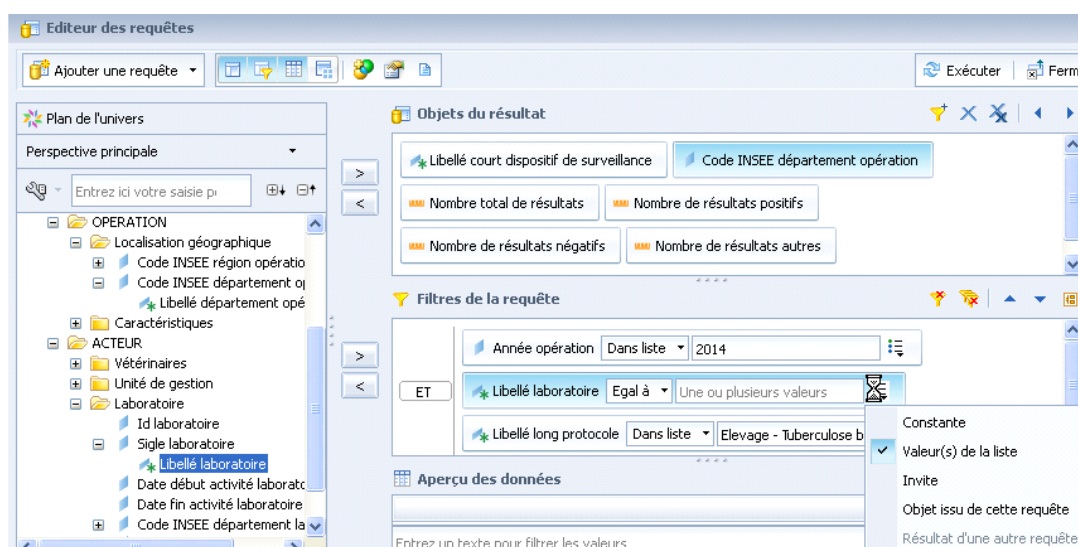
Editeur des requêtes

Ajouter une requête

Exécuter | Ferm

Plan de l'univers

Perspective principale

Entrez ici votre saisie p

OPERATION
Localisation géographique
Code INSEE région opératio
Code INSEE département o
Libellé département opé
Caractéristiques
ACTEUR
Vétérinaires
Unité de gestion
Laboratoire
Id laboratoire
Sigle laboratoire
Libellé laboratoire
Date début activité laborato
Date fin activité laboratoire
Code INSEE département la

>
<

Objets du résultat

Libellé court dispositif de surveillance
Code INSEE département opération
Nombre total de résultats
Nombre de résultats positifs
Nombre de résultats négatifs
Nombre de résultats autres

>
<

Filtres de la requête

ET

Année opération | Dans liste | 2014
Libellé laboratoire | Egal à | Une ou plusieurs valeurs
Libellé long protocole | Dans liste | Elevage - Tuberculose b

Constante
Valeur(s) de la liste
Invite
Objet issu de cette requête
Résultat d'une autre requête

Aperçu des données

Entrez un texte pour filtrer les valeurs